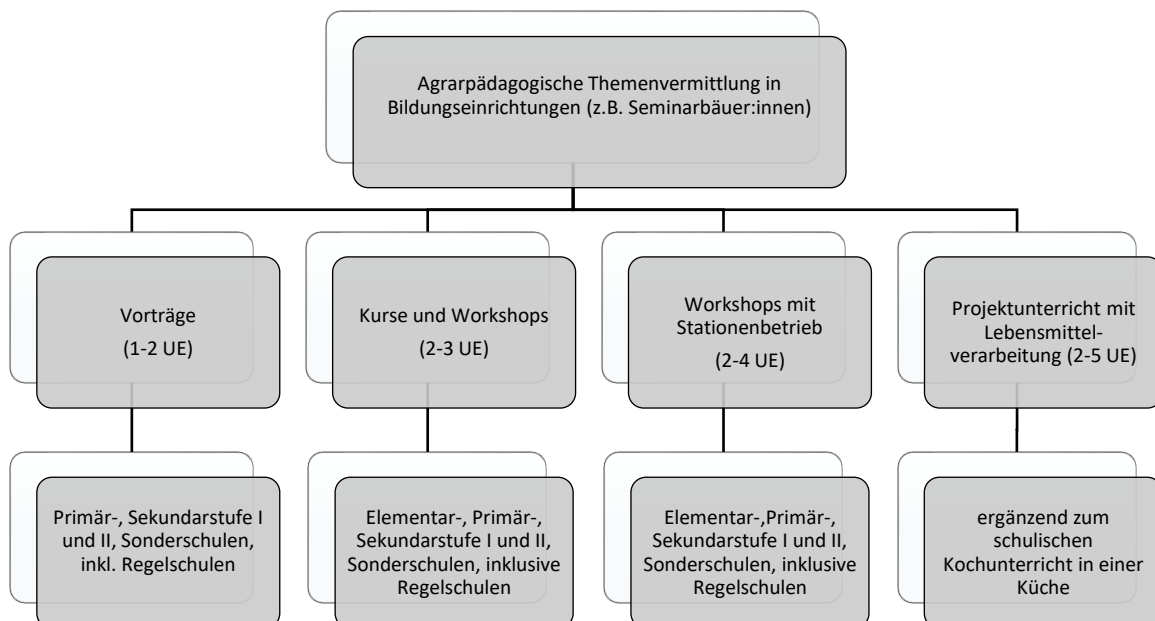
Agrarpädagogische Themenvermittlung in Bildungseinrichtungen (z.B. Seminarbäuer:innen)

Vorträge
(1-2 UE)

Kurse und Workshops
(2-3 UE)

Workshops mit Stationenbetrieb
(2-4 UE)

Projektunterricht mit Lebensmittel-verarbeitung (2-5 UE)

Primär-, Sekundarstufe I und II, Sonderschulen, inkl. Regelschulen

Elementar-, Primär-, Sekundarstufe I und II, Sonderschulen, inklusive Regelschulen

Elementar-,Primär-, Sekundarstufe I und II, Sonderschulen, inklusive Regelschulen

ergänzend zum schulischen Kochunterricht in einer Küche